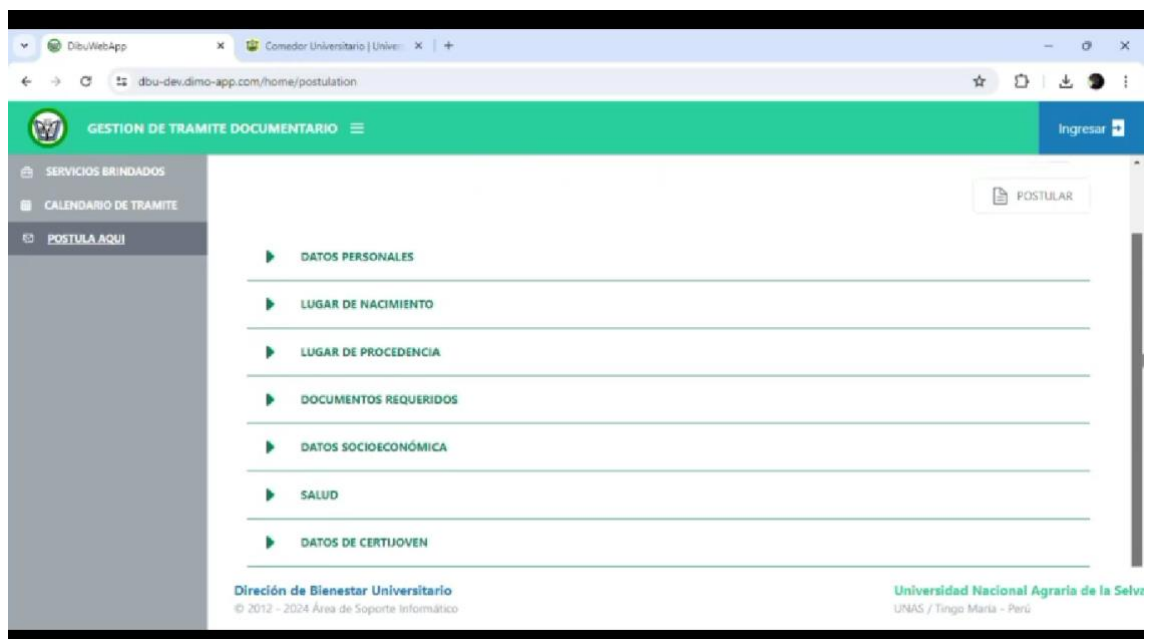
DibuWebApp
Comedor Universitario | Univer
dbu-dev.dimo-app.com/home/postulation

GESTION DE TRAMITE DOCUMENTARIO ≡
Ingresar

SERVICIOS BRINDADOS
CALENDARIO DE TRAMITE
POSTULA AQUI

POSTULAR

DATOS PERSONALES
LUGAR DE NACIMIENTO
LUGAR DE PROCEDENCIA
DOCUMENTOS REQUERIDOS
DATOS SOCIOECONÓMICA
SALUD
DATOS DE CERTIJOVEN

Direción de Bienestar Universitario
© 2012 - 2024 Área de Soporte Informático

Universidad Nacional Agraria de la Selva
UNAS / Tingo Maria - Perú